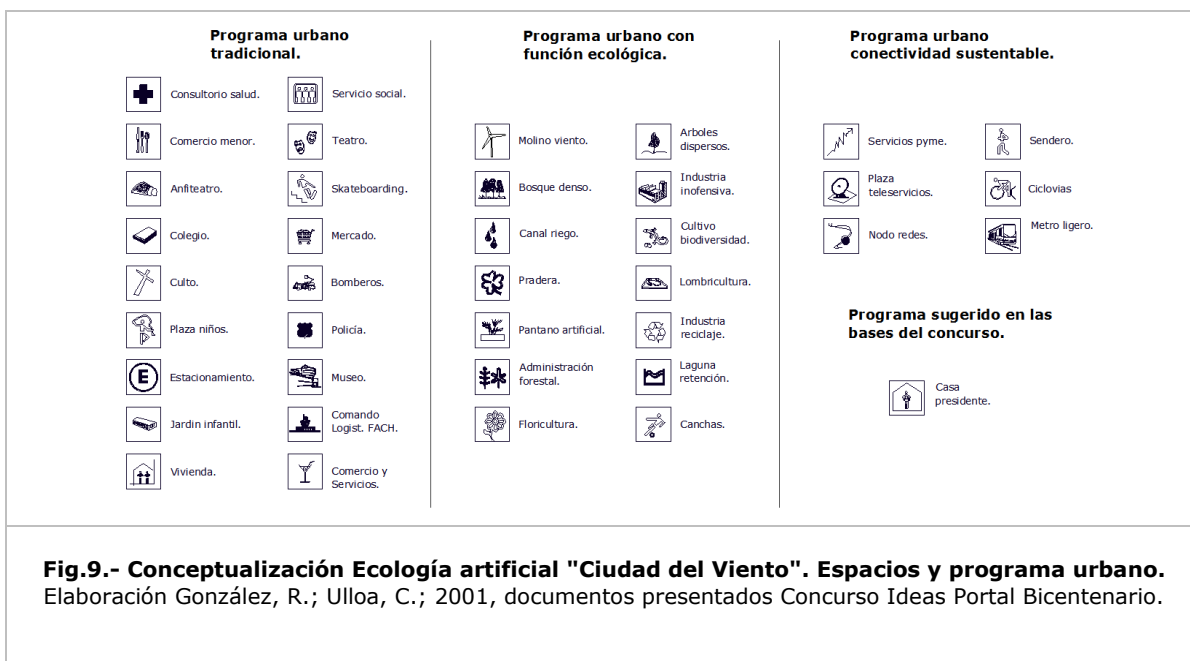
Programa urbano tradicional.

Consultorio salud.
Comercio menor.
Anfiteatro.
Colegio.
Culto.
Plaza niños.
Estacionamiento.
Jardin infantil.
Vivienda.

Servicio social.
Teatro.
Skateboarding.
Mercado.
Bomberos.
Policía.
Museo.
Comando Logist. FACH.
Comercio y Servicios.

Programa urbano con función ecológica.

Molino viento.
Bosque denso.
Canal riego.
Pradera.
Pantano artificial.
Administración forestal.
Floricultura.

Arboles dispersos.
Industria inofensiva.
Cultivo biodiversidad.
Lombricultura.
Industria reciclaje.
Laguna retención.
Canchas.

Programa urbano conectividad sustentable.

Servicios pyme.
Plaza teleservicios.
Nodo redes.

Sendero.
Ciclovias
Metro ligero.

Programa sugerido en las bases del concurso.

Casa presidente.

**Fig.9.- Conceptualización Ecología artificial "Ciudad del Viento". Espacios y programa urbano.**
Elaboración González, R.; Ulloa, C.; 2001, documentos presentados Concurso Ideas Portal Bicentenario.